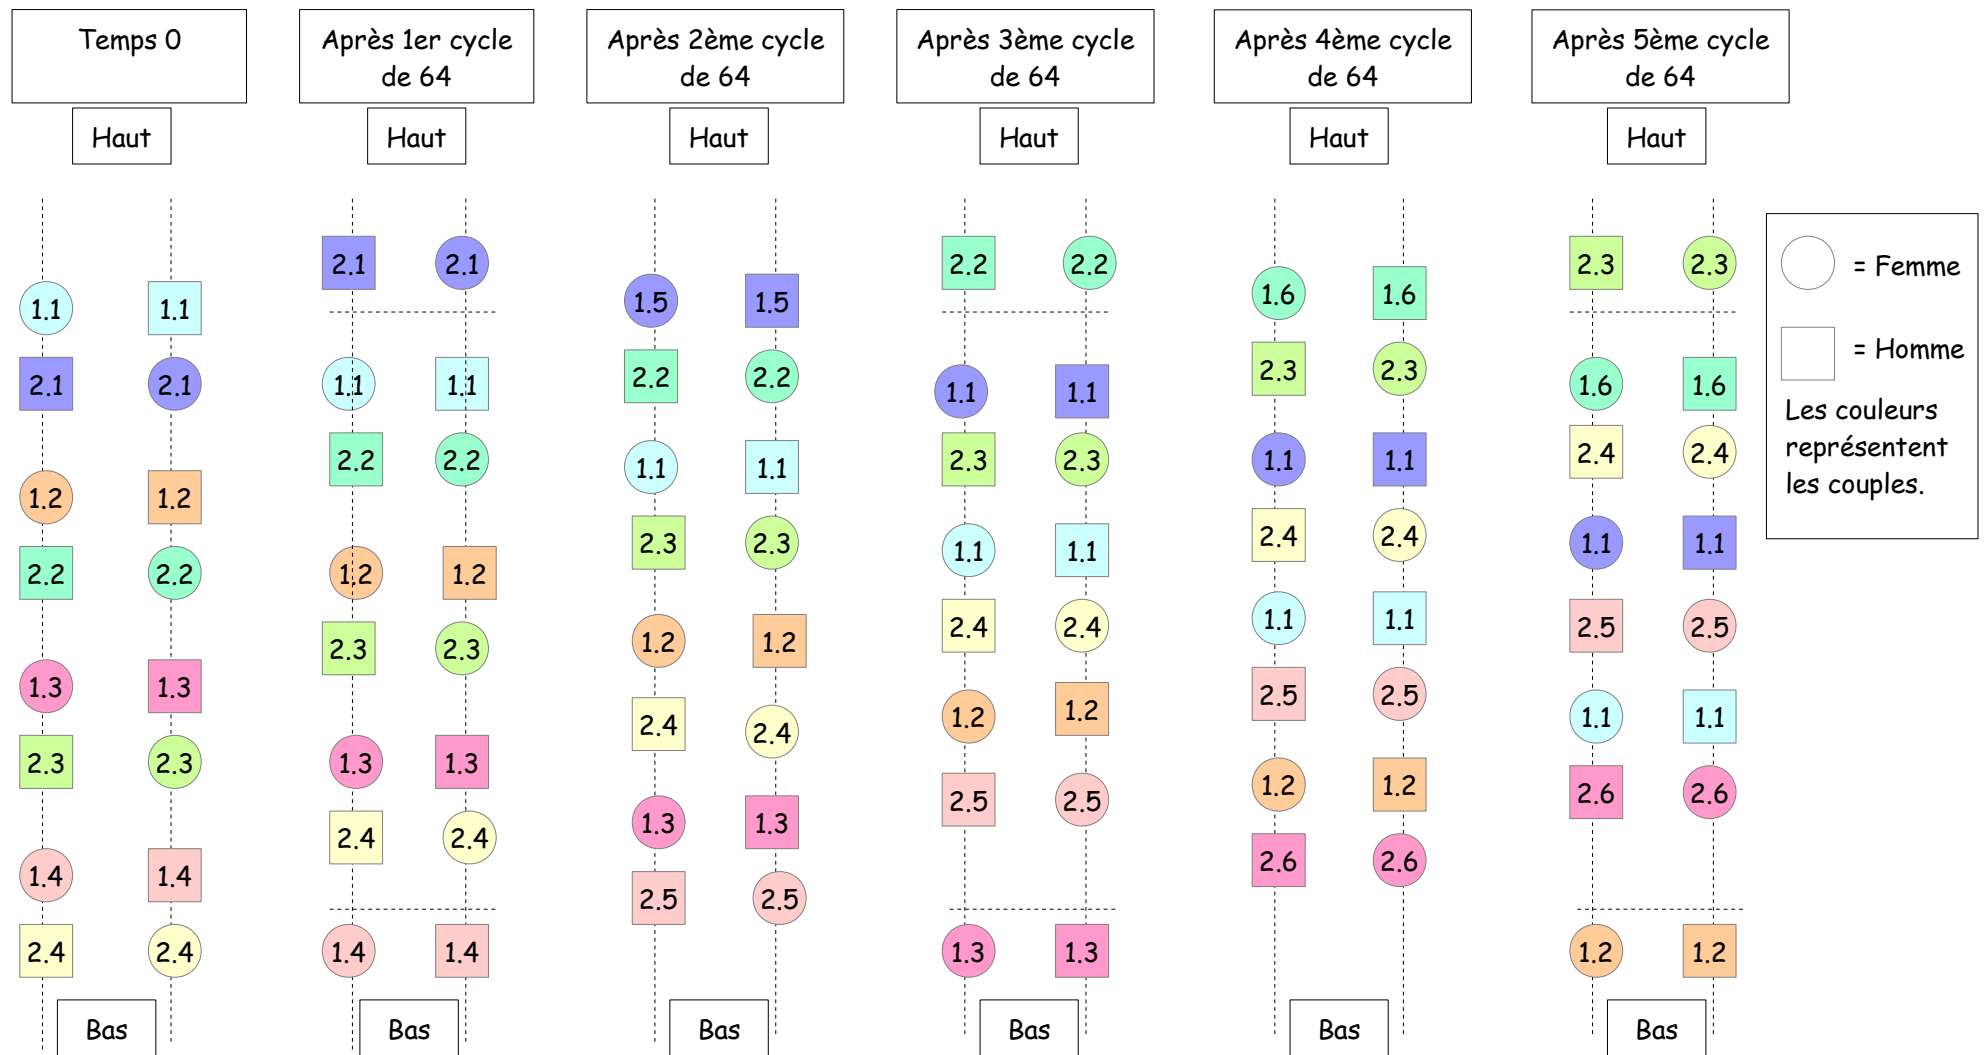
Temps 0

Haut

1.1 1.1
2.1 2.1
1.2 1.2
2.2 2.2
1.3 1.3
2.3 2.3
1.4 1.4
2.4 2.4

Bas

Après 1er cycle de 64

Haut

2.1 2.1
1.1 1.1
2.2 2.2
1.2 1.2
2.3 2.3
1.3 1.3
2.4 2.4
1.4 1.4

Bas

Après 2ème cycle de 64

Haut

1.5 1.5
2.2 2.2
1.1 1.1
2.3 2.3
1.2 1.2
2.4 2.4
1.3 1.3
2.5 2.5

Bas

Après 3ème cycle de 64

Haut

2.2 2.2
1.1 1.1
2.3 2.3
1.1 1.1
2.4 2.4
1.2 1.2
2.5 2.5
1.3 1.3

Bas

Après 4ème cycle de 64

Haut

1.6 1.6
2.3 2.3
1.1 1.1
2.4 2.4
1.1 1.1
2.5 2.5
1.2 1.2
2.6 2.6

Bas

Après 5ème cycle de 64

Haut

2.3 2.3
1.6 1.6
2.4 2.4
1.1 1.1
2.5 2.5
1.1 1.1
2.6 2.6
1.2 1.2

Bas

= Femme
= Homme
Les couleurs représentent les couples.